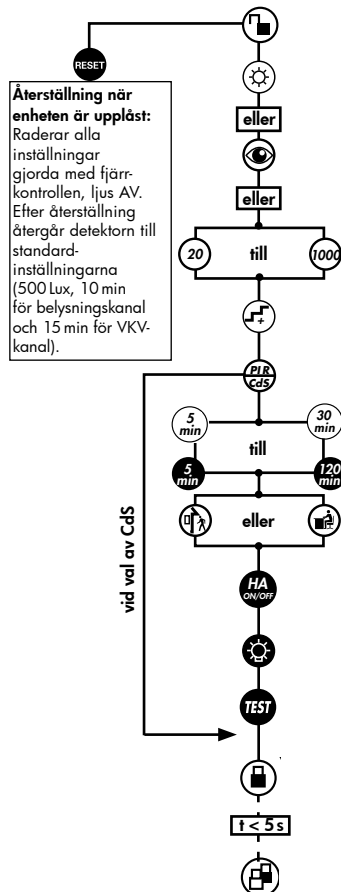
RESET

**Återställning när enheten är upplåst:** Raderar alla inställningar gjorda med fjärrkontrollen, ljus AV. Efter återställning återgår detektorn till standardinställningarna (500 Lux, 10 min för belysningskanal och 15 min för VKV-kanal).

eller

eller

20

till

1000

PIR CdS

5 min

30 min

till

5 min

120 min

eller

vid val av CdS

HA ON/OFF

TEST

t < 5 s